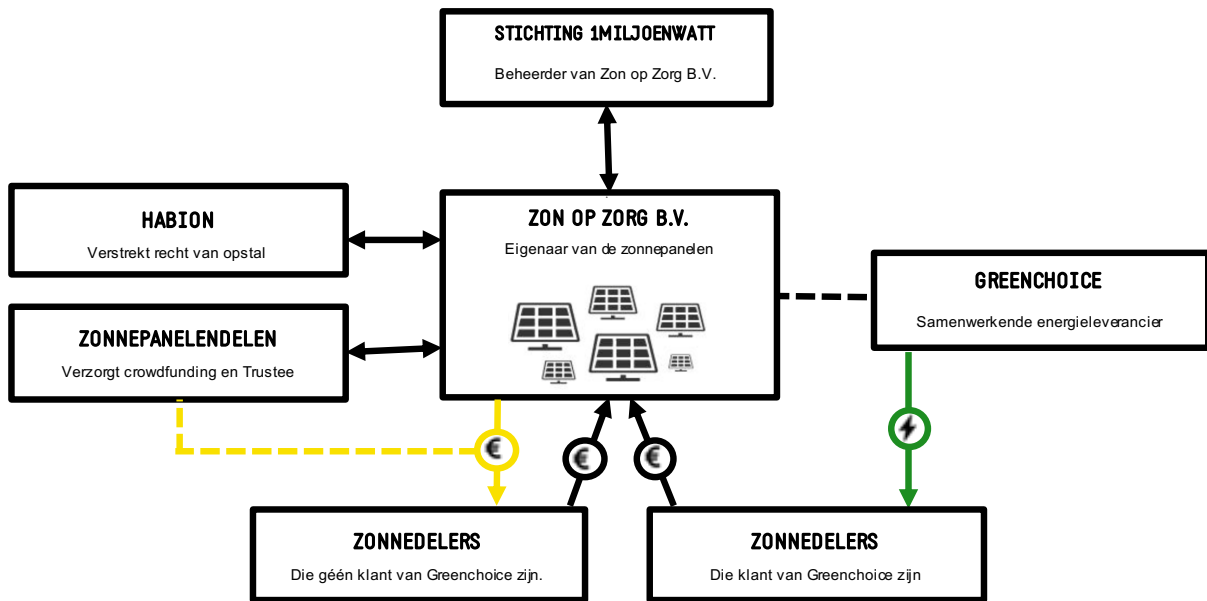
STICHTING 1MILJOENWATT

Beheerder van Zon op Zorg B.V.

HABION

Verstrekt recht van opstal

ZON OP ZORG B.V.

Eigenaar van de zonnepanelen

GREENCHOICE

Samenwerkende energieleverancier

ZONNEPANELENDELEN

Verzorgt crowdfunding en Trustee

€

€

€

ZONNEDELERS

Die géén klant van Greenchoice zijn.

ZONNEDELERS

Die klant van Greenchoice zijn